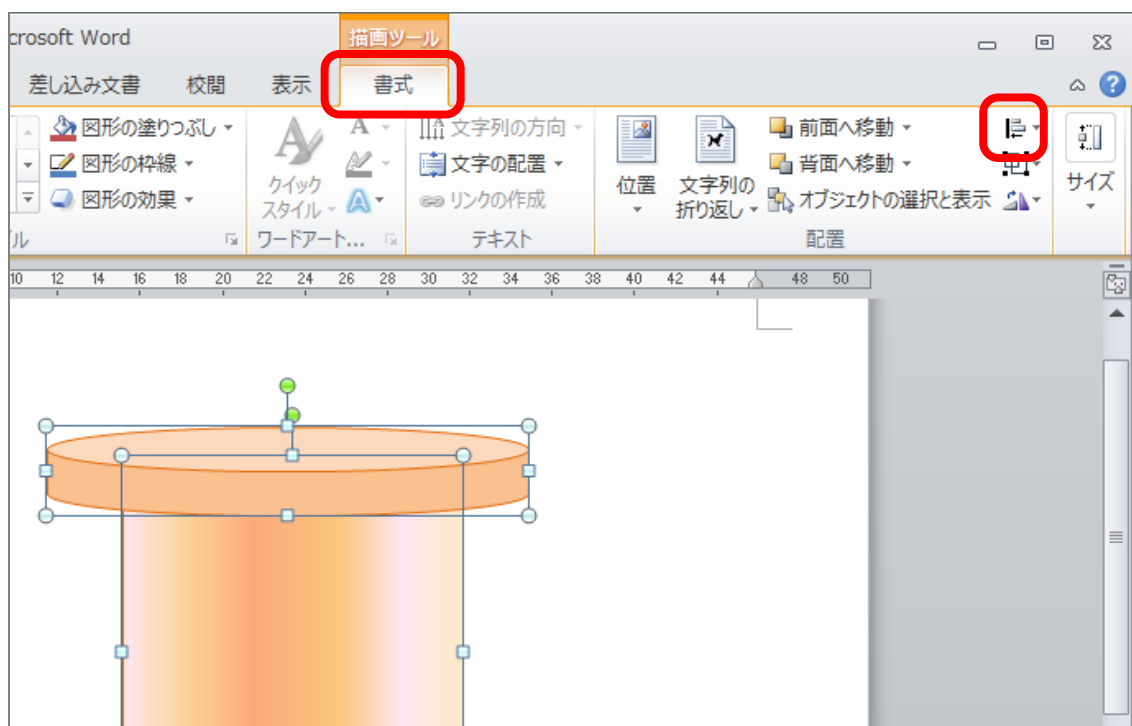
crosoft Word

描画ツール

差し込み文書　校閲　表示　書式

図形の塗りつぶし
図形の枠線
図形の効果
ル

クイック スタイル
A
ワードアート...

文字列の方向
文字の配置
リンクの作成
テキスト

位置
文字列の折り返し
前面へ移動
背面へ移動
オブジェクトの選択と表示
配置

サイズ

10 12 14 16 18 20 22 24 26 28 30 32 34 36 38 40 42 44 48 50